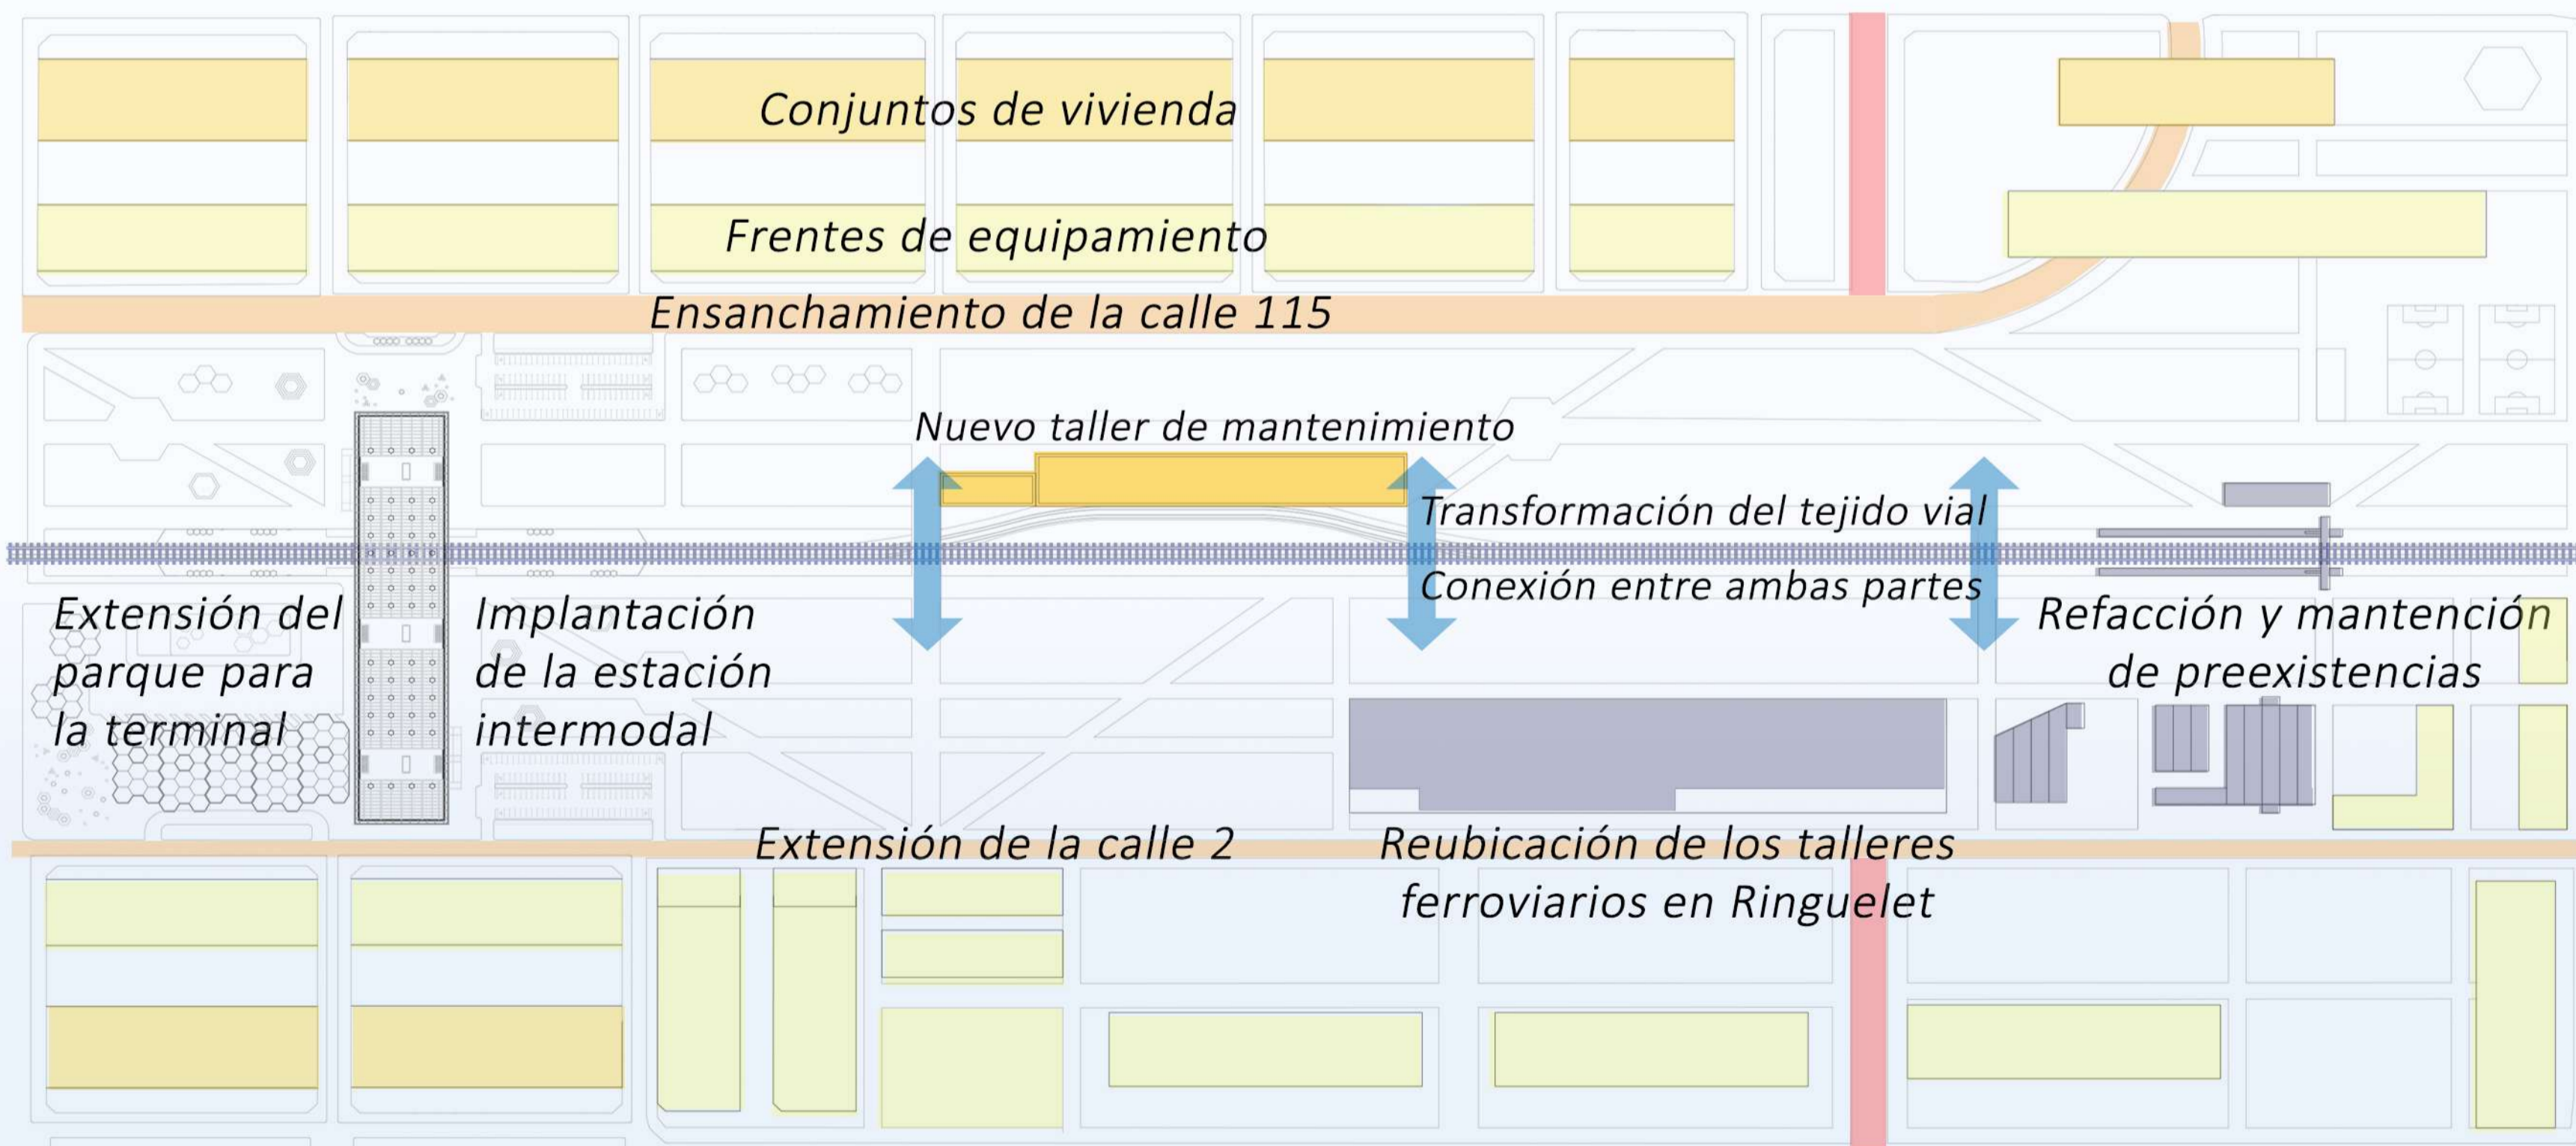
Conjuntos de vivienda

Frentes de equipamiento

Ensanchamiento de la calle 115

Nuevo taller de mantenimiento

Transformación del tejido vial

Conexión entre ambas partes

Extensión del parque para la terminal

Implantación de la estación intermodal

Refacción y mantención de preexistencias

Extensión de la calle 2

Reubicación de los talleres ferroviarios en Ringuelet